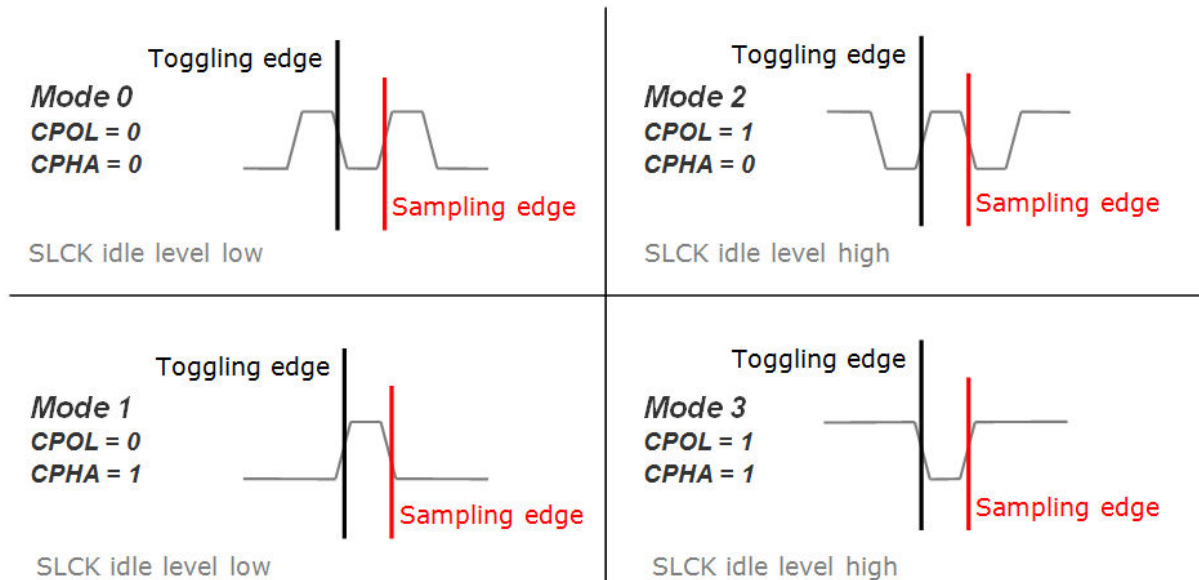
Toggling edge
Mode 0
CPOL = 0
CPHA = 0
Sampling edge
SLCK idle level low

Toggling edge
Mode 2
CPOL = 1
CPHA = 0
Sampling edge
SLCK idle level high

Toggling edge
Mode 1
CPOL = 0
CPHA = 1
Sampling edge
SLCK idle level low

Toggling edge
Mode 3
CPOL = 1
CPHA = 1
Sampling edge
SLCK idle level high